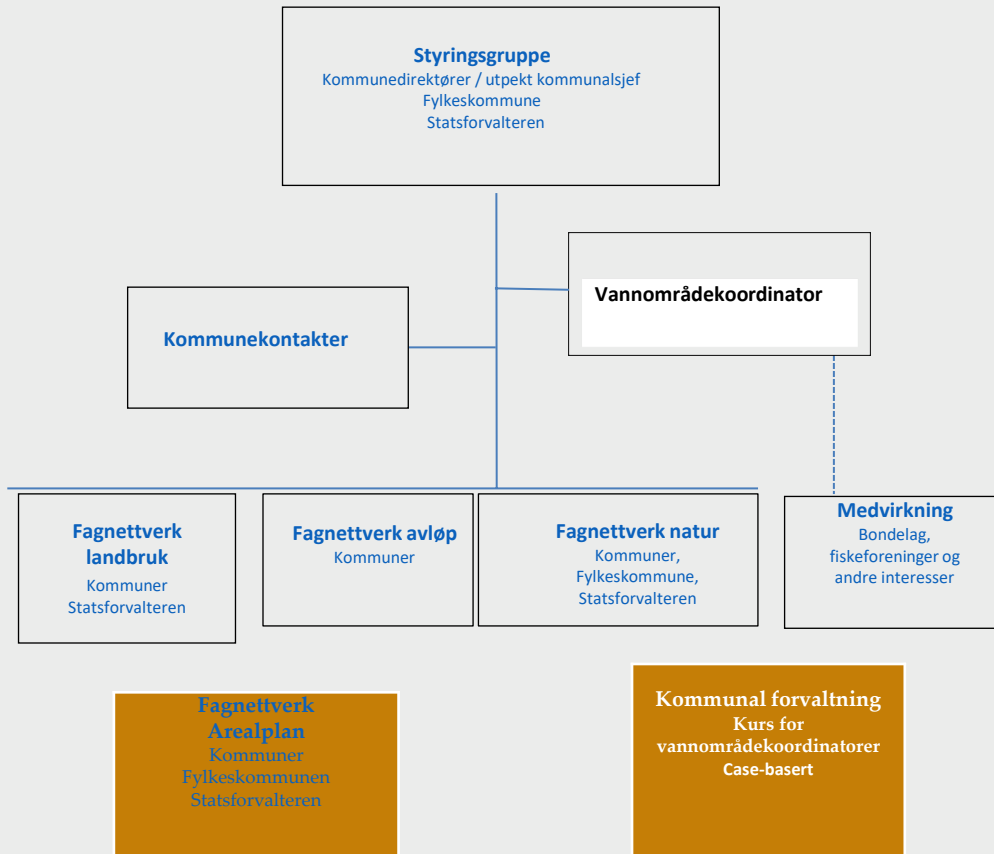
Styringsgruppe
Kommunedirektører / utpekt kommunalsjef
Fylkeskommune
Statsforvalteren

Vannområdekoordinator

Kommunekontakter

Fagnettverk landbruk
Kommuner
Statsforvalteren

Fagnettverk avløp
Kommuner

Fagnettverk natur
Kommuner,
Fylkeskommune,
Statsforvalteren

Medvirkning
Bondelag,
fiskeforeninger og
andre interesser

Fagnettverk
Arealplan
Kommuner
Fylkeskommunen
Statsforvalteren

Kommunal forvaltning
Kurs for
vannområdekoordinatorer
Case-basert